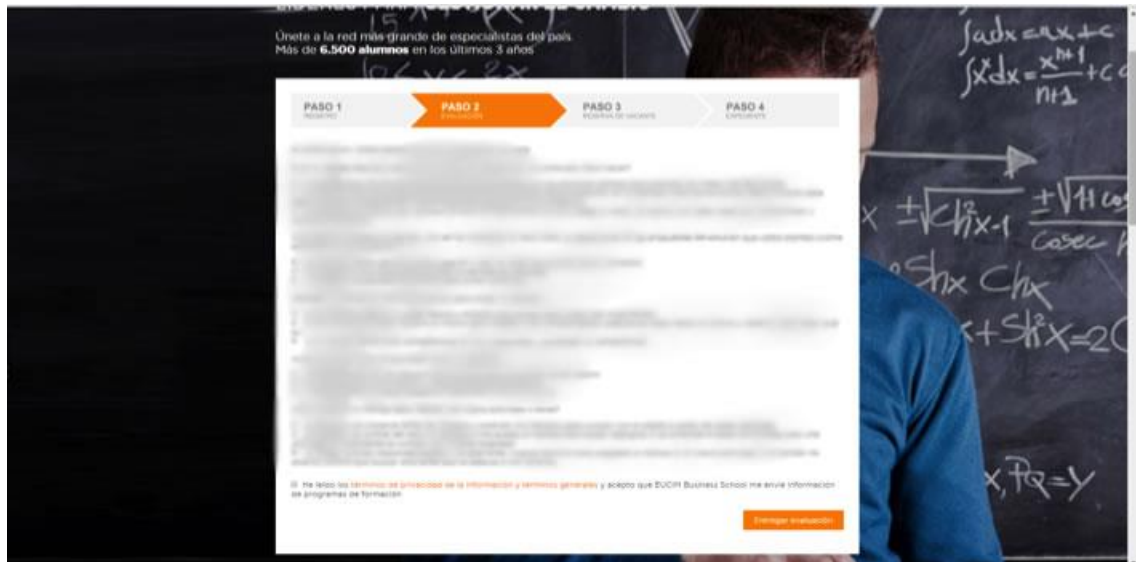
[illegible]

Únete a la red más grande de especialistas del país
Más de **6.500 alumnos** en los últimos 3 años

PASO 1
REGISTRO

PASO 2
EVALUACIÓN

PASO 3
RESERVA DE VACANTE

PASO 4
EXPEDIENTE

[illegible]

He leído los términos de privacidad de la información y términos generales y acepto que EUCIM Business School me envíe información de programas de formación

Entregar evaluación

$\int adx = ax + c$
$\int x^n dx = \frac{x^{n+1}}{n+1} + c$
$x \pm \sqrt{Ch^2x - 1}$
$\frac{\pm\sqrt{11 \cos}}{\cosec}$
$Shx\ Chx$
$+Sh^2x = 2$
$x, Pq = y$